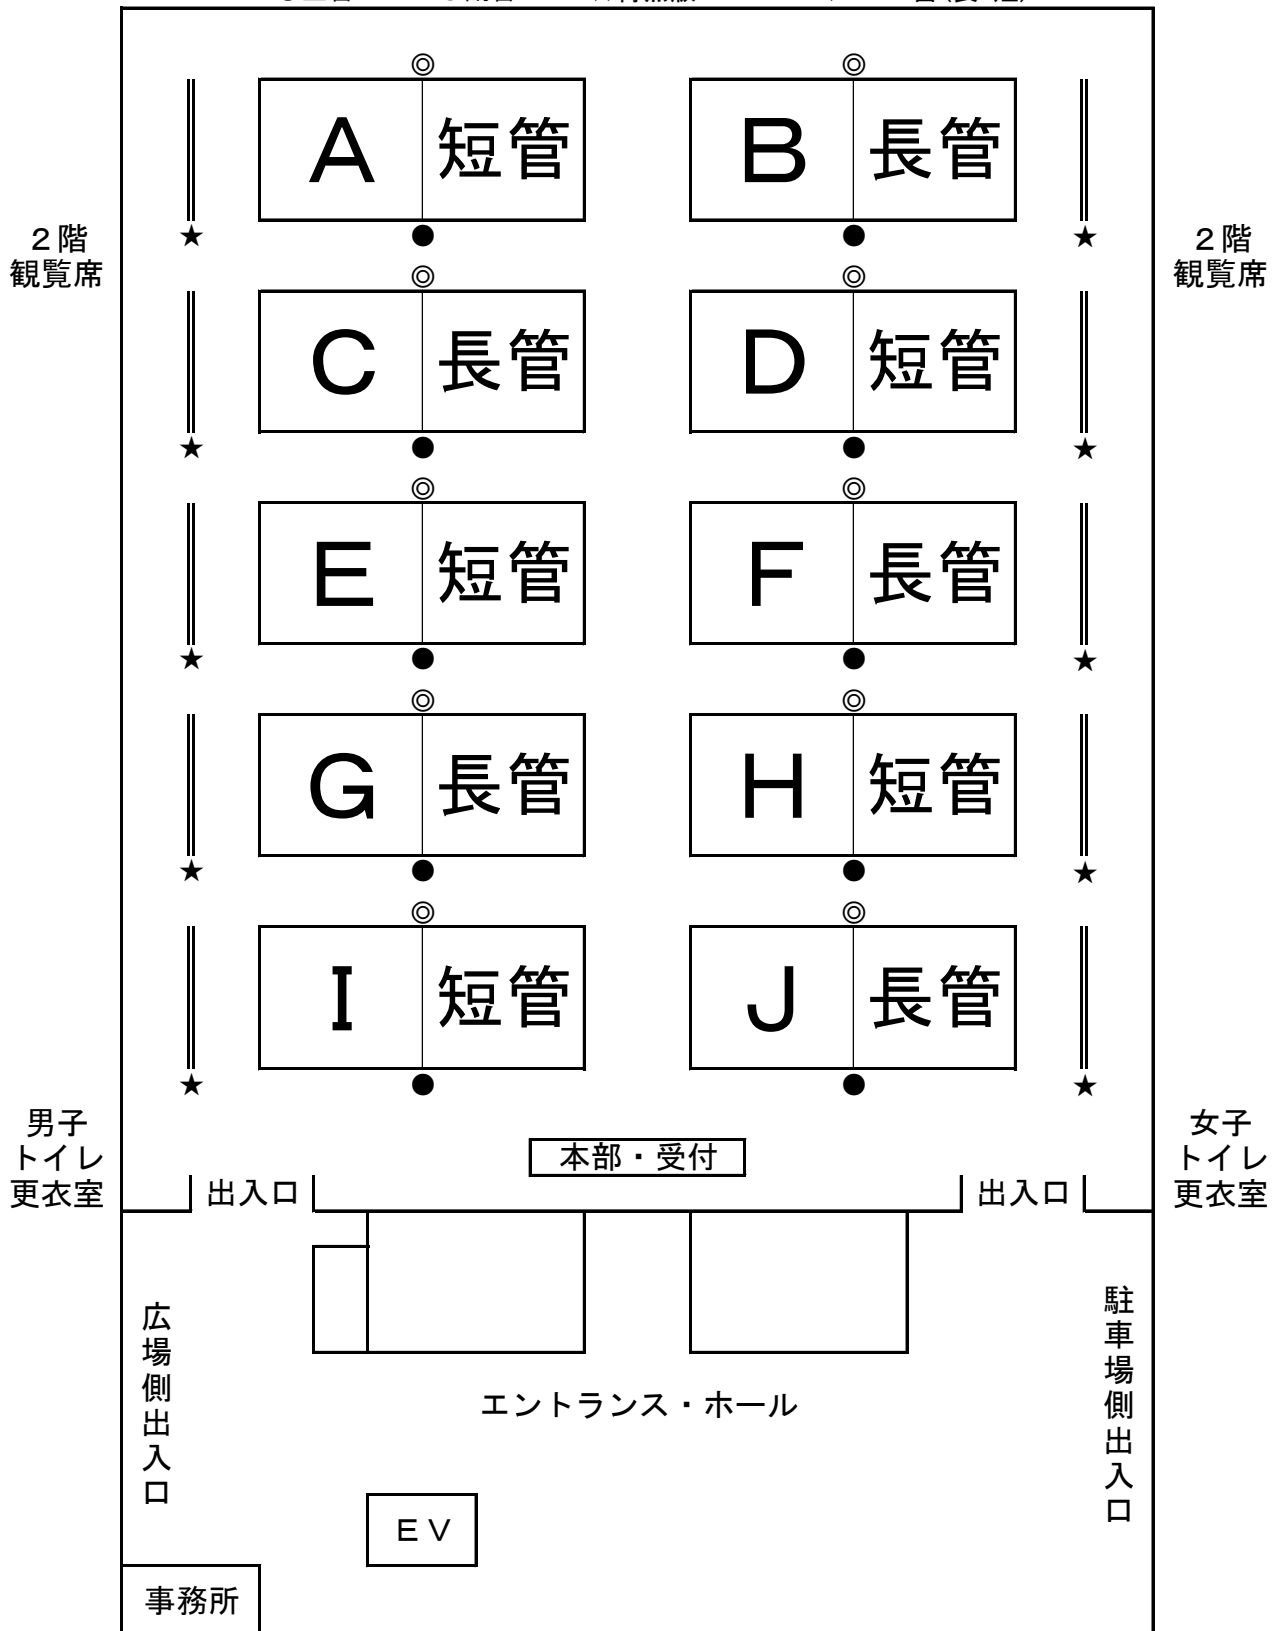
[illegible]

◎
A 短管
●

◎
B 長管
●

★ ★

2階
観覧席

2階
観覧席

◎
C 長管
●

◎
D 短管
●

★ ★

◎
E 短管
●

◎
F 長管
●

★ ★

◎
G 長管
●

◎
H 短管
●

★ ★

◎
I 短管
●

◎
J 長管
●

★ ★

男子
トイレ
更衣室

本部・受付

女子
トイレ
更衣室

出入口

出入口

広場側出入口

エントランス・ホール

駐車場側出入口

EV

事務所